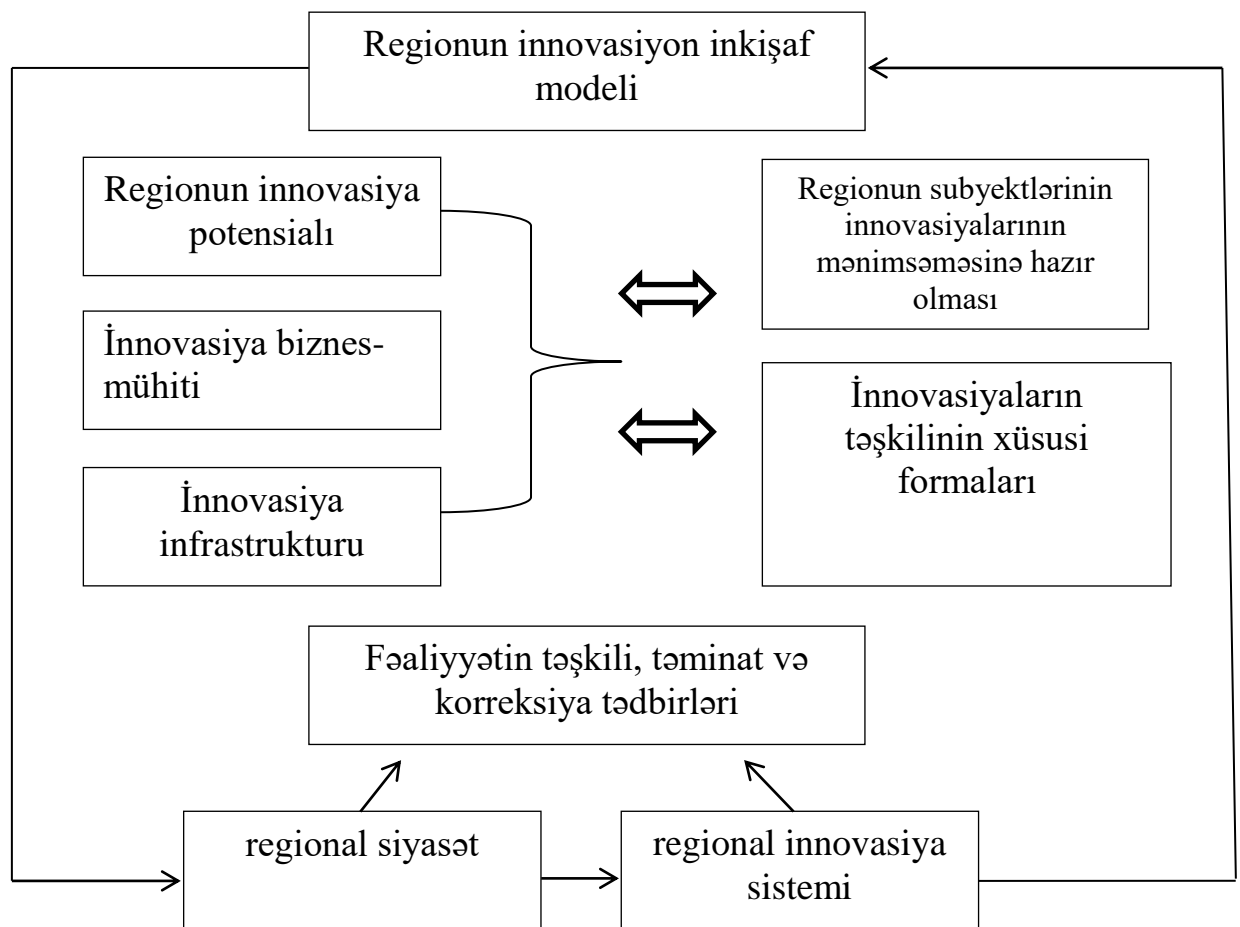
Regionun innovasiyon inkişaf modeli

Regionun innovasiya potensialı

İnnovasiya biznes-mühiti

İnnovasiya infrastrukturu

Regionun subyektlərinin innovasiyalarının mənimsəməsinə hazır olması

İnnovasiyaların təşkilinin xüsusi formaları

Fəaliyyətin təşkili, təminat və korreksiya tədbirləri

regional siyasət

regional innovasiya sistemi